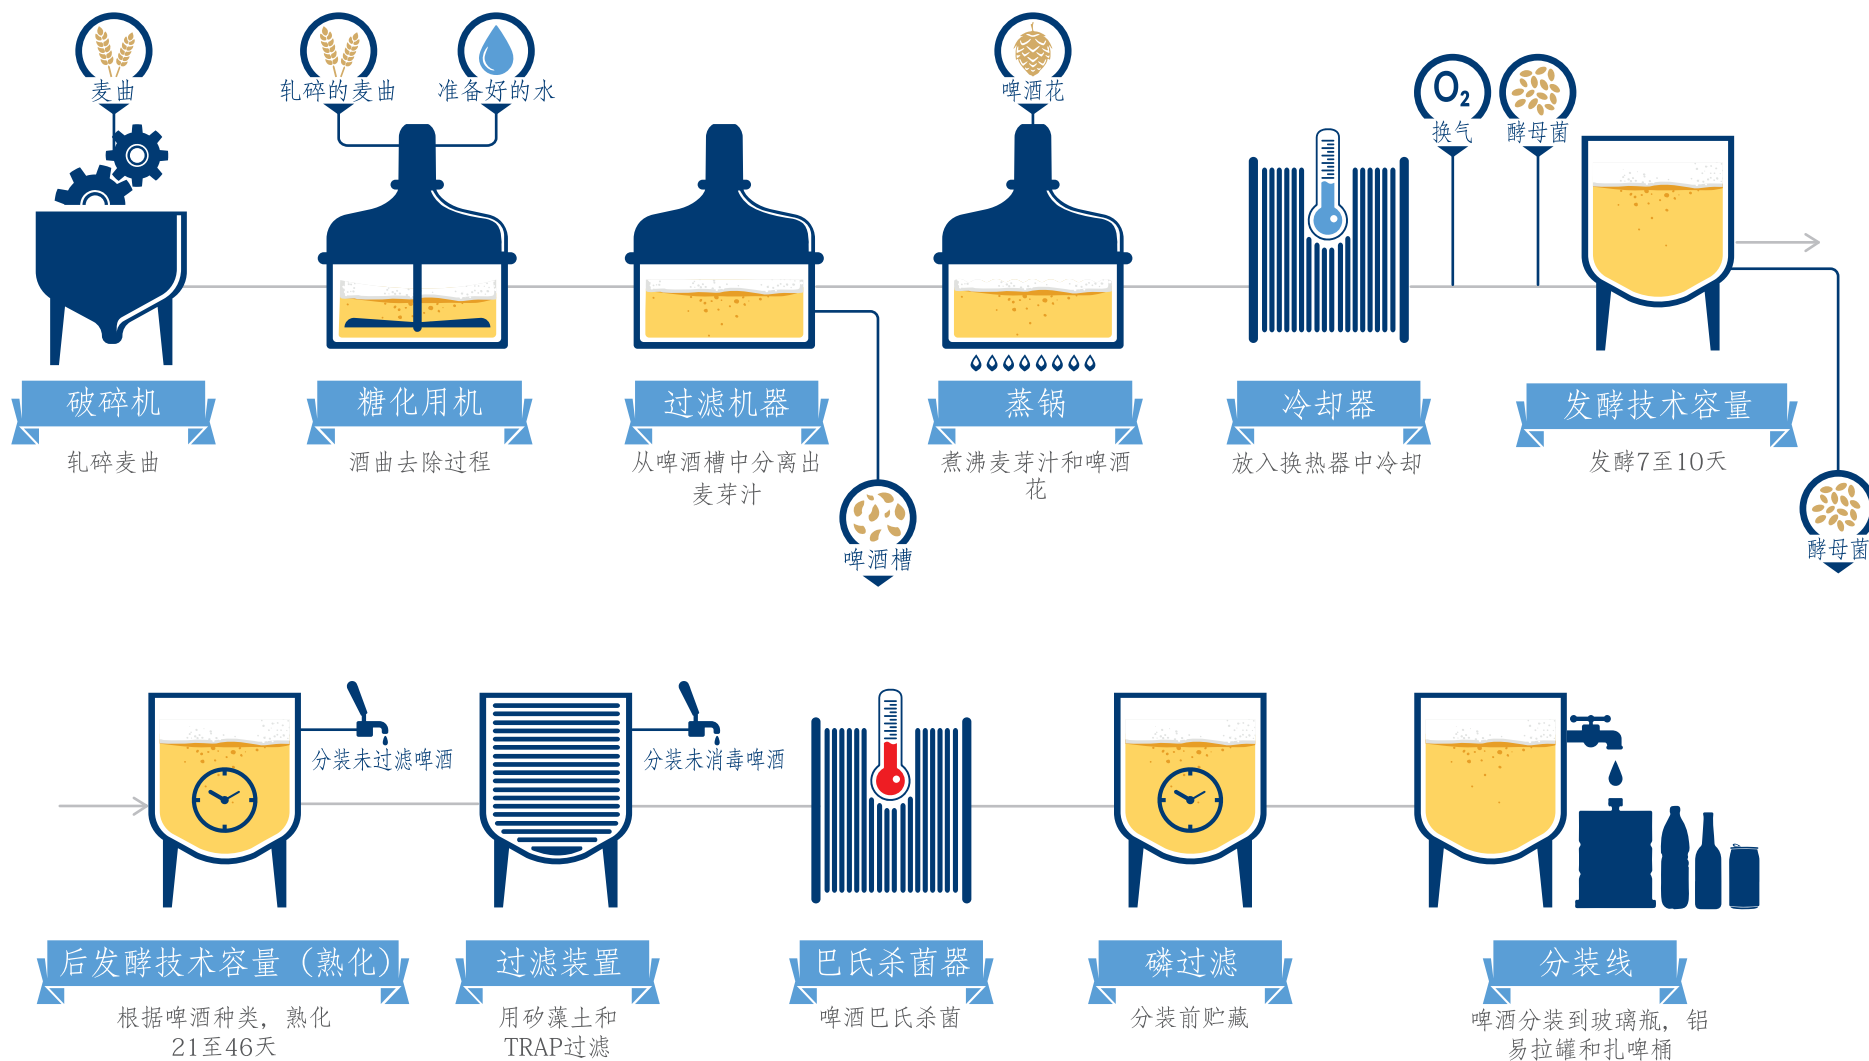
麦曲

轧碎的麦曲

准备好的水

啤酒花

$O_2$
换气

酵母菌

破碎机
轧碎麦曲

糖化用机
酒曲去除过程

过滤机器
从啤酒槽中分离出麦芽汁

啤酒槽

蒸锅
煮沸麦芽汁和啤酒花

冷却器
放入换热器中冷却

发酵技术容量
发酵7至10天

酵母菌

分装未过滤啤酒

分装未消毒啤酒

后发酵技术容量（熟化）
根据啤酒种类，熟化21至46天

过滤装置
用矽藻土和TRAP过滤

巴氏杀菌器
啤酒巴氏杀菌

磷过滤
分装前贮藏

分装线
啤酒分装到玻璃瓶，铝易拉罐和扎啤桶